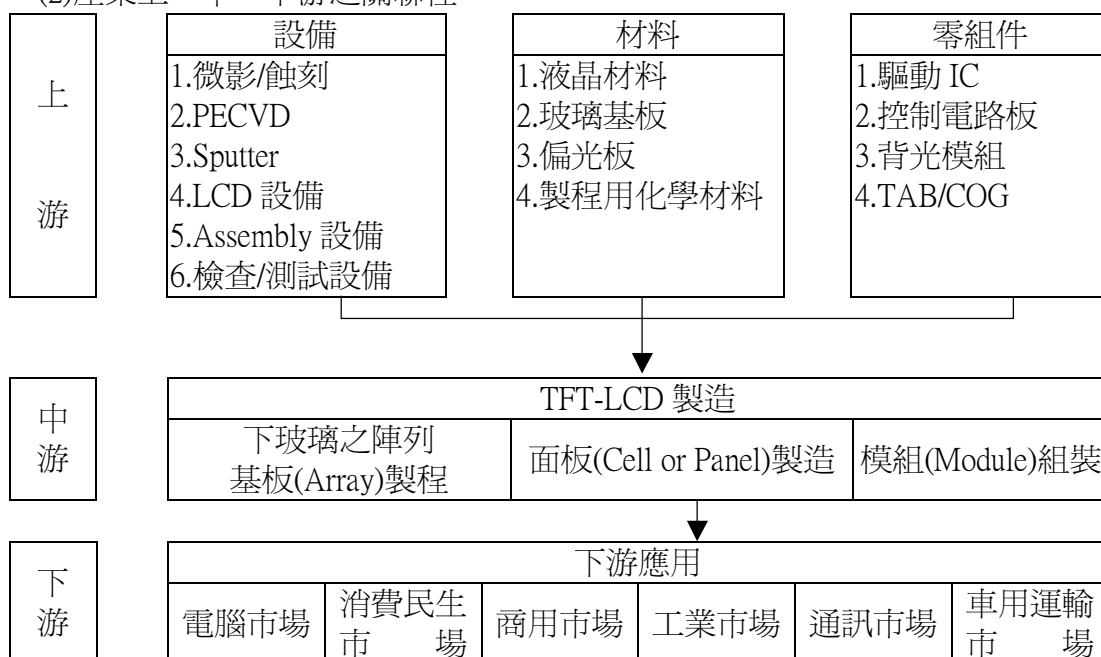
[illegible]

上游

| 設備 |
|---|
| 1.微影/蝕刻 |
| 2.PECVD |
| 3.Sputter |
| 4.LCD 設備 |
| 5.Assembly 設備 |
| 6.檢查/測試設備 |

| 材料 |
|---|
| 1.液晶材料 |
| 2.玻璃基板 |
| 3.偏光板 |
| 4.製程用化學材料 |

| 零組件 |
|---|
| 1.驅動 IC |
| 2.控制電路板 |
| 3.背光模組 |
| 4.TAB/COG |

中游

| TFT-LCD 製造 | | |
|---|---|---|
| 下玻璃之陣列基板(Array)製程 | 面板(Cell or Panel)製造 | 模組(Module)組裝 |

下游

| 下游應用 | | | | | |
|---|---|---|---|---|---|
| 電腦市場 | 消費民生市場 | 商用市場 | 工業市場 | 通訊市場 | 車用運輸市場 |